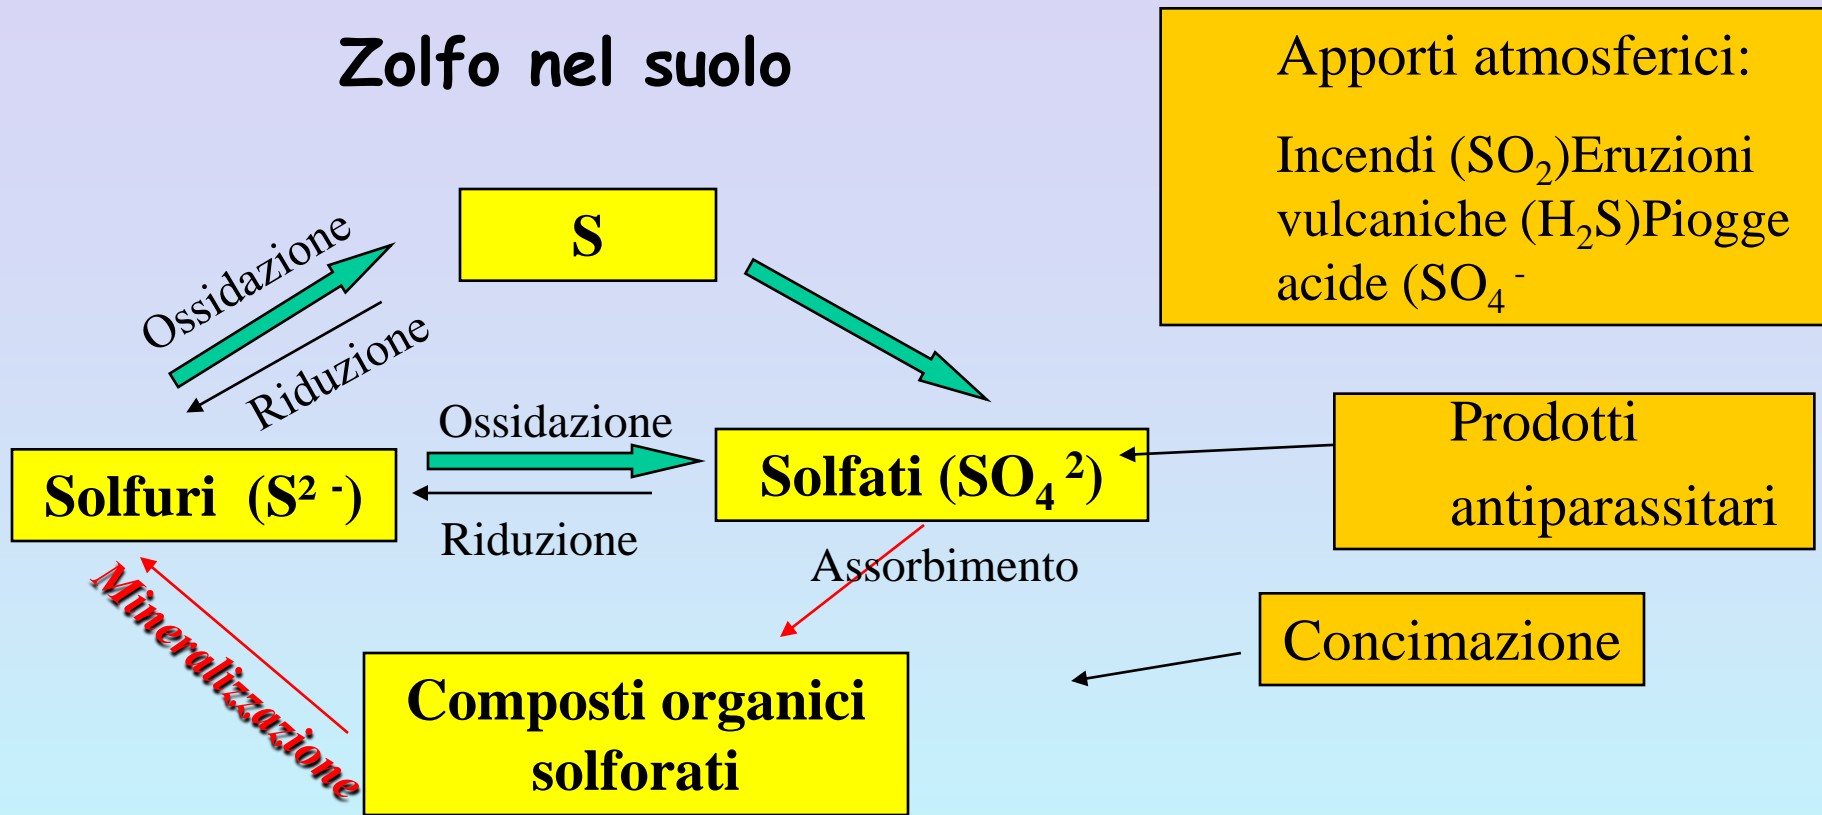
Zolfo nel suolo

Apporti atmosferici:

Incendi ($SO_2$)Eruzioni vulcaniche ($H_2S$)Piogge acide ($SO_4$ $^-$

S

Ossidazione

Riduzione

Ossidazione

Riduzione

Solfuri ($S^{2-}$)

Solfati ($SO_4$ $^{2}$)

Prodotti antiparassitari

Assorbimento

Concimazione

Mineralizzazione

Composti organici solforati